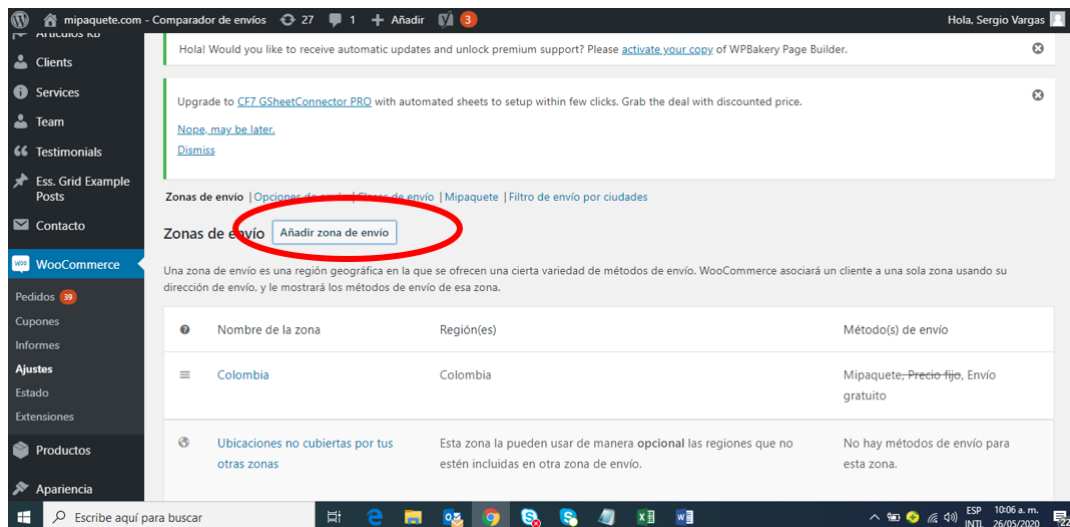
mipaquete.com - Comparador de envíos 27 1 Añadir 3 Hola, Sergio Vargas

Artículos KB
Clients
Services
Team
Testimonials
Ess. Grid Example Posts
Contacto
WooCommerce
Pedidos 39
Cupones
Informes
Ajustes
Estado
Extensiones
Productos
Apariencia

Hola! Would you like to receive automatic updates and unlock premium support? Please activate your copy of WPBakery Page Builder.

Upgrade to CF7 GSheetConnector PRO with automated sheets to setup within few clicks. Grab the deal with discounted price.

Nope, may be later.

Dismiss

Zonas de envío | Opciones de envío | Clases de envío | Mipaquete | Filtro de envío por ciudades

Zonas de envío Añadir zona de envío

Una zona de envío es una región geográfica en la que se ofrecen una cierta variedad de métodos de envío. WooCommerce asociará un cliente a una sola zona usando su dirección de envío, y le mostrará los métodos de envío de esa zona.

| | Nombre de la zona | Región(es) | Método(s) de envío |
|---|---|---|---|
| | Colombia | Colombia | Mipaquete, ~~Precio fijo~~, Envío gratuito |
| | Ubicaciones no cubiertas por tus otras zonas | Esta zona la pueden usar de manera **opcional** las regiones que no estén incluidas en otra zona de envío. | No hay métodos de envío para esta zona. |

Escribe aquí para buscar

ESP INTL 10:06 a. m. 26/05/2020